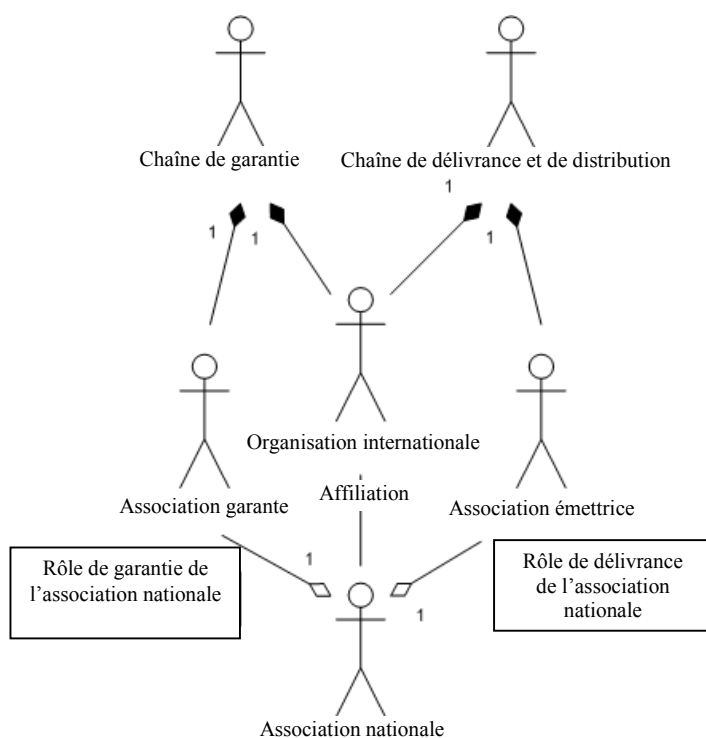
Chaîne de garantie

Chaîne de délivrance et de distribution

1

1

1

1

Organisation internationale

Association garante

Affiliation

Association émettrice

Rôle de garantie de l'association nationale

1

Rôle de délivrance de l'association nationale

1

Association nationale